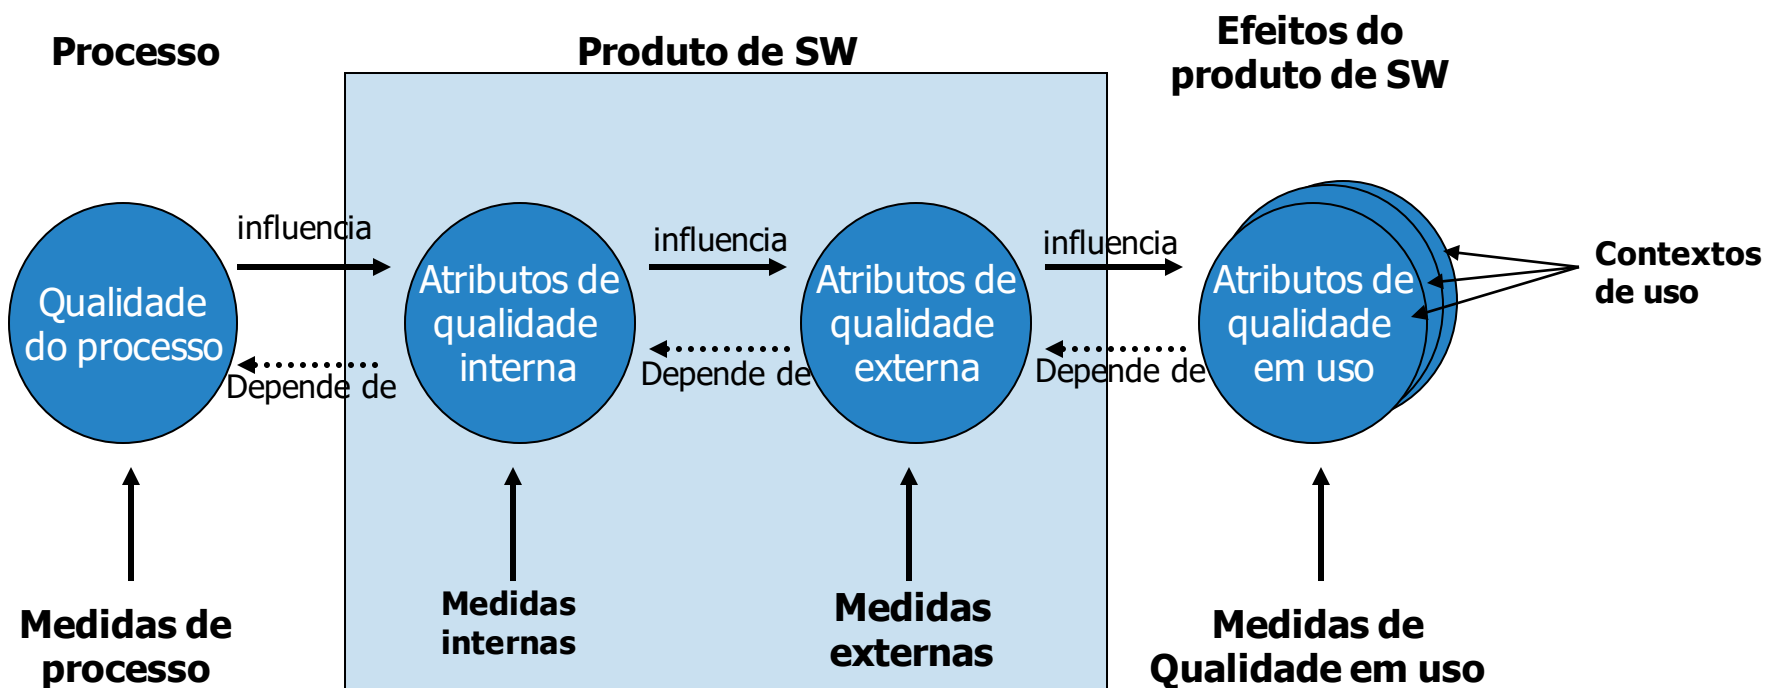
Processo

Produto de SW

Efeitos do produto de SW

influencia

influencia

influencia

Qualidade do processo

Atributos de qualidade interna

Atributos de qualidade externa

Atributos de qualidade em uso

Contextos de uso

Depende de

Depende de

Depende de

Medidas de processo

Medidas internas

Medidas externas

Medidas de Qualidade em uso